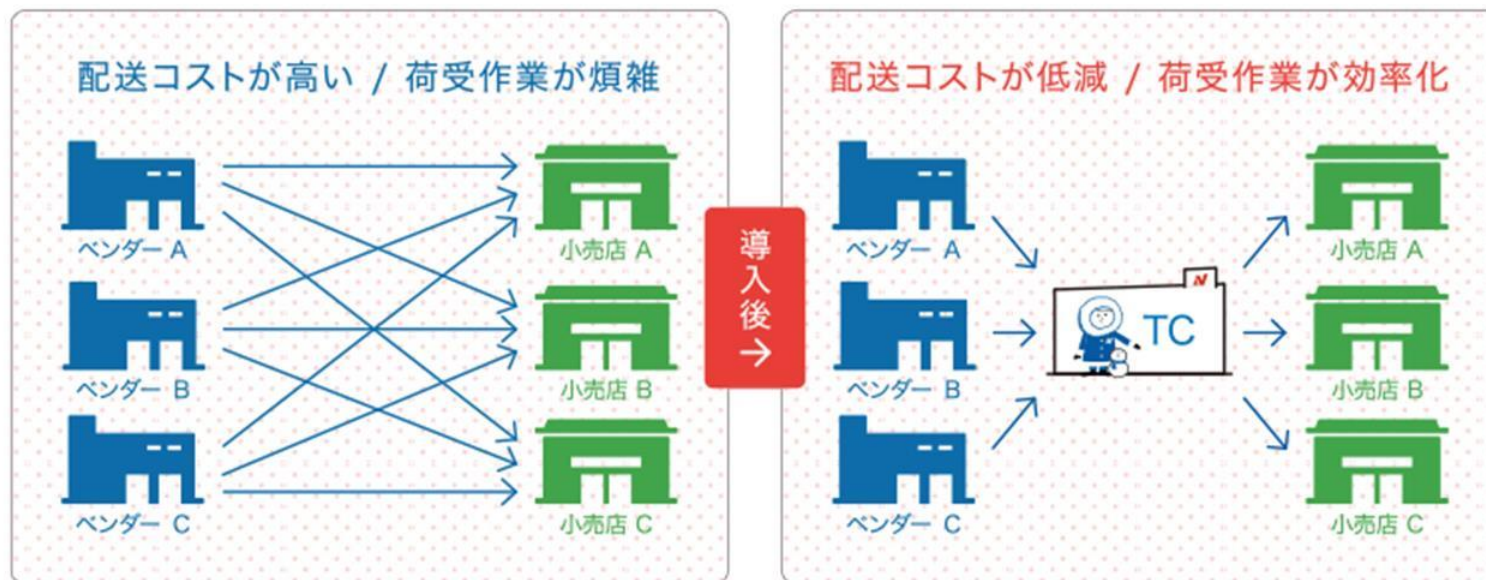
配送コストが高い / 荷受作業が煩雑

ベンダー A
ベンダー B
ベンダー C

小売店 A
小売店 B
小売店 C

導入後 →

配送コストが低減 / 荷受作業が効率化

ベンダー A
ベンダー B
ベンダー C

TC

小売店 A
小売店 B
小売店 C